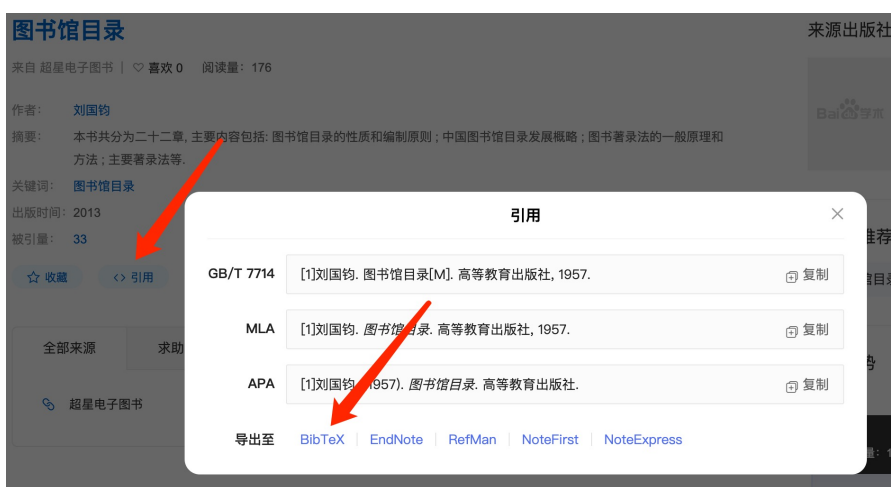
图书馆目录

来自 超星电子图书 | ♡ 喜欢 0 阅读量：176

作者：刘国钧

摘要：本书共分为二十二章, 主要内容包括: 图书馆目录的性质和编制原则 ; 中国图书馆目录发展概略 ; 图书著录法的一般原理和方法 ; 主要著录法等.

关键词：图书馆目录

出版时间：2013

被引量：33

☆ 收藏 <> 引用

全部来源 求助

超星电子图书

来源出版社

Bai 学术

推荐

馆目录

钧

引用

GB/T 7714 [1]刘国钧. 图书馆目录[M]. 高等教育出版社, 1957. 复制

MLA [1]刘国钧. 图书馆目录. 高等教育出版社, 1957. 复制

APA [1]刘国钧 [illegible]957). 图书馆目录. 高等教育出版社. 复制

导出至 BibTeX EndNote RefMan NoteFirst NoteExpress